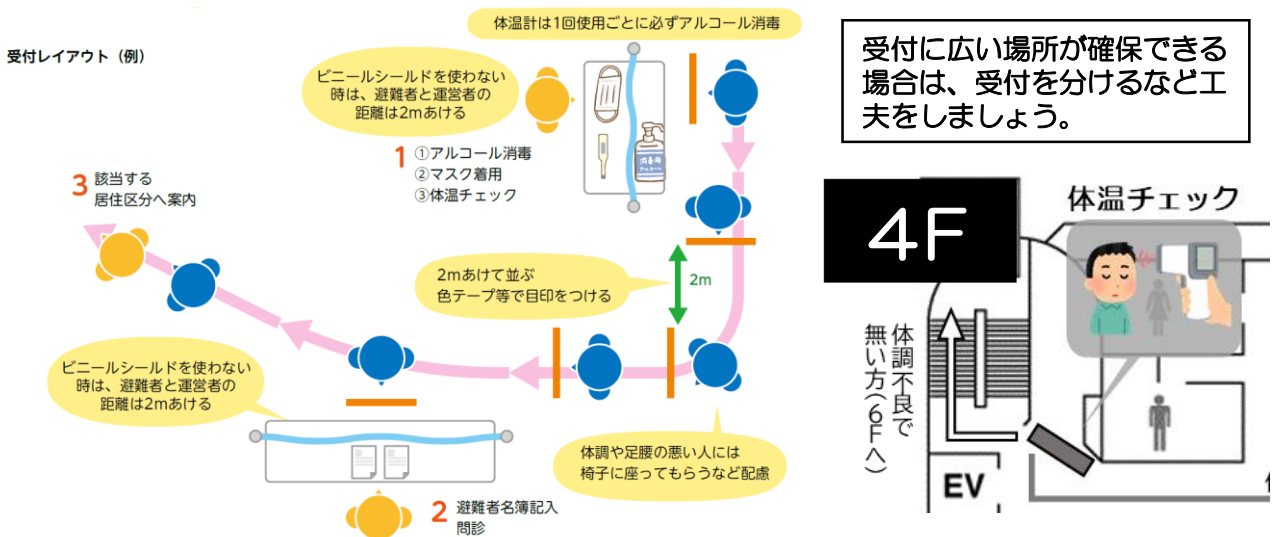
受付レイアウト（例）

体温計は1回使用ごとに必ずアルコール消毒

ビニールシールドを使わない時は、避難者と運営者の距離は2mあける

1 ①アルコール消毒
②マスク着用
③体温チェック

3 該当する居住区分へ案内

2mあけて並ぶ
色テープ等で目印をつける

2m

ビニールシールドを使わない時は、避難者と運営者の距離は2mあける

体調や足腰の悪い人には椅子に座ってもらうなど配慮

2 避難者名簿記入
問診

受付に広い場所が確保できる場合は、受付を分けるなど工夫をしましょう。

4F

体温チェック

体調不良で無い方（6Fへ）

EV